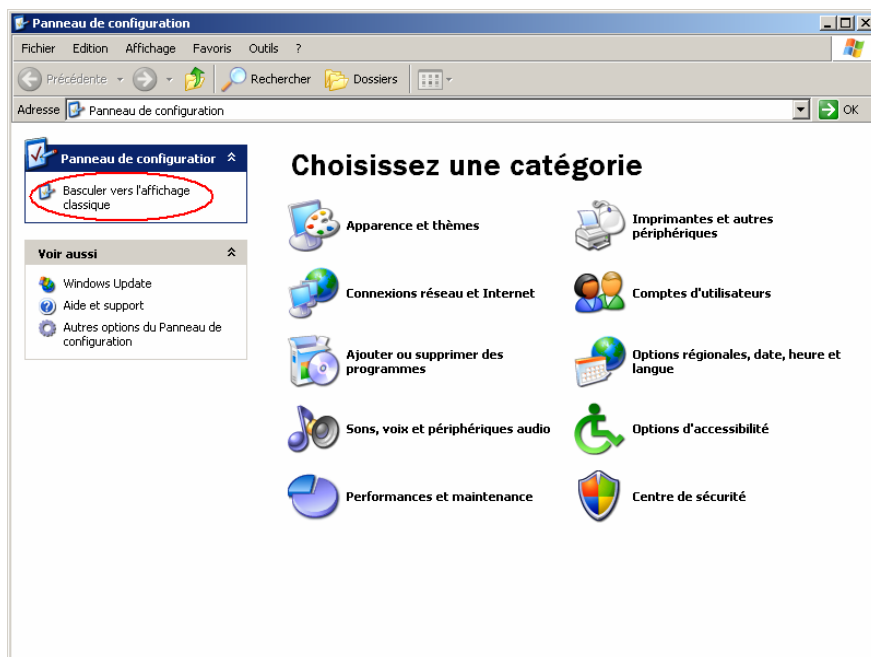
Panneau de configuration

Fichier Edition Affichage Favoris Outils ?

Précédente Rechercher Dossiers

Adresse Panneau de configuration OK

Panneau de configuratior

Basculer vers l'affichage classique

Voir aussi

Windows Update

Aide et support

Autres options du Panneau de configuration

Choisissez une catégorie

Apparence et thèmes

Imprimantes et autres périphériques

Connexions réseau et Internet

Comptes d'utilisateurs

Ajouter ou supprimer des programmes

Options régionales, date, heure et langue

Sons, voix et périphériques audio

Options d'accessibilité

Performances et maintenance

Centre de sécurité